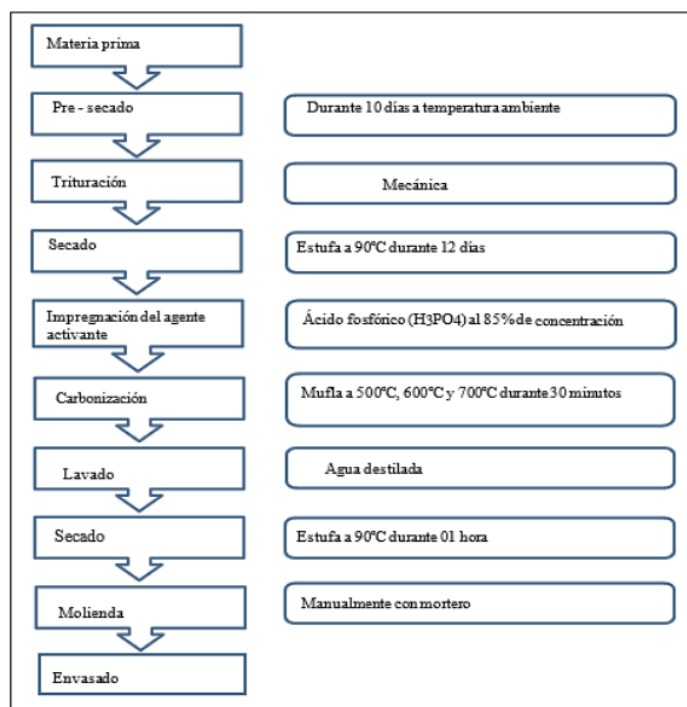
Materia prima

Pre - secado

Durante 10 días a temperatura ambiente

Trituración

Mecánica

Secado

Estufa a 90°C durante 12 días

Impregnación del agente activante

Ácido fosfórico (H3PO4) al 85% de concentración

Carbonización

Mufla a 500°C, 600°C y 700°C durante 30 minutos

Lavado

Agua destilada

Secado

Estufa a 90°C durante 01 hora

Molienda

Manualmente con mortero

Envasado